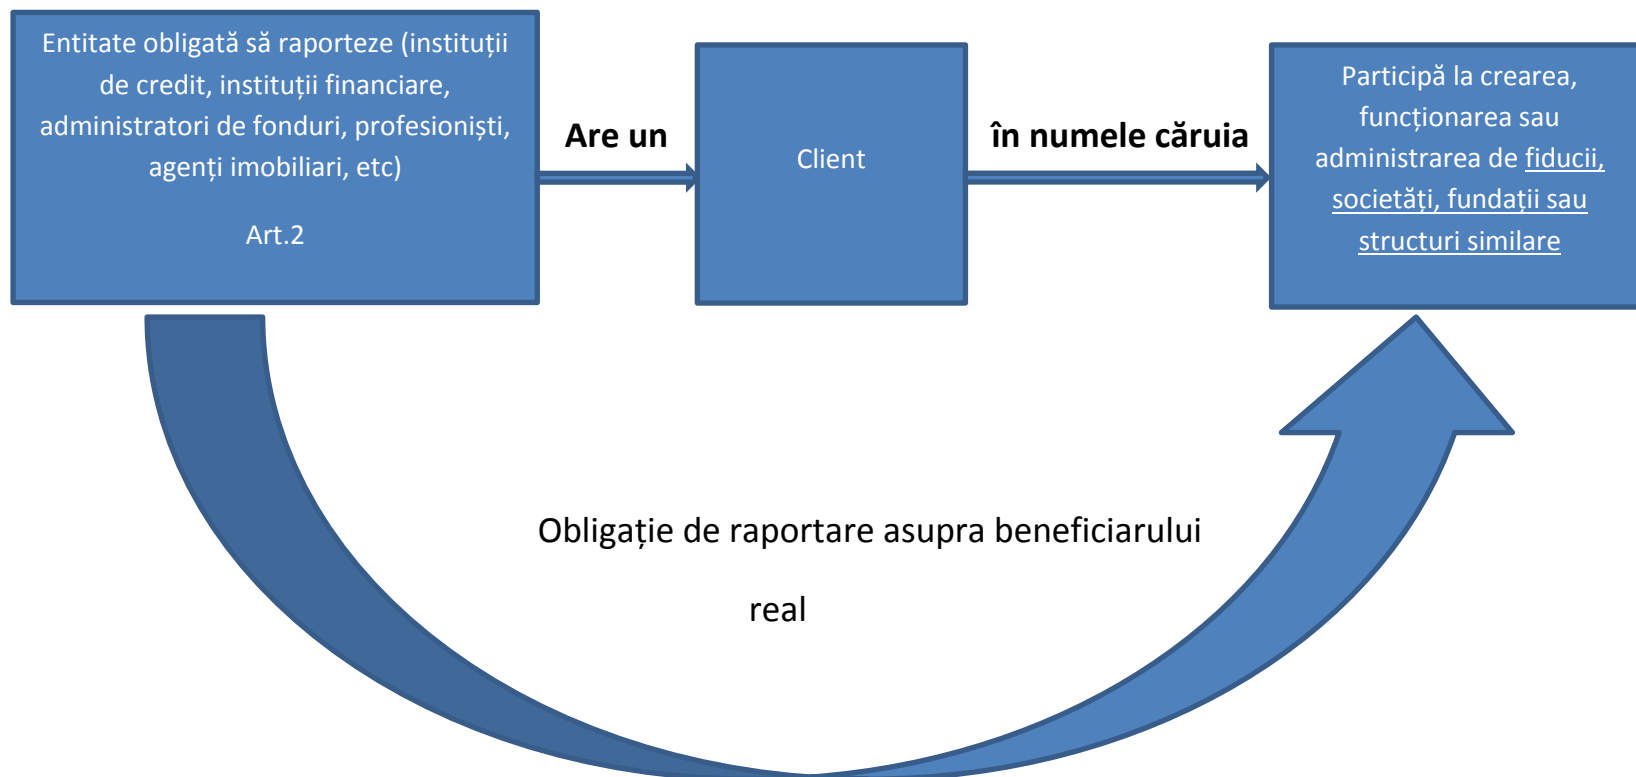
Entitate obligată să raporteze (instituții de credit, instituții financiare, administratori de fonduri, profesioniști, agenți imobiliari, etc)

Art.2

Are un

Client

în numele căruia

Participă la crearea, funcționarea sau administrarea de fiducii, societăți, fundații sau structuri similare

Obligație de raportare asupra beneficiarului real